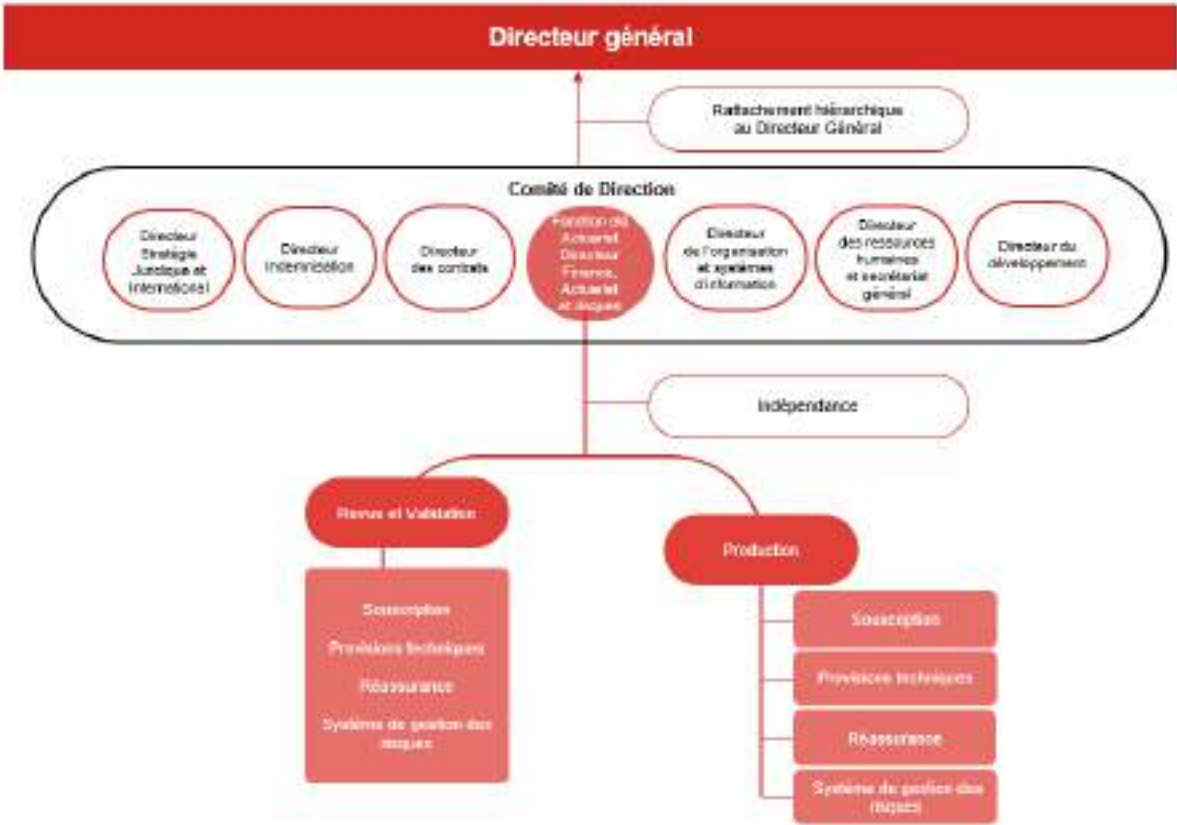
Directeur général

Rattachement hiérarchique au Directeur Général

Comité de Direction

Directeur Stratégie Juridique et International

Directeur Indemnisation

Directeur des contrats

Fonction clé Actuariat Directeur Finance, Actuariat et risques

Directeur de l'organisation et systèmes d'information

Directeur des ressources humaines et secrétariat général

Directeur du développement

Indépendance

Revue et Validation

Souscription

Provisions techniques

Réassurance

Systèmes de gestion des risques

Production

Souscription

Provisions techniques

Réassurance

Système de gestion des risques